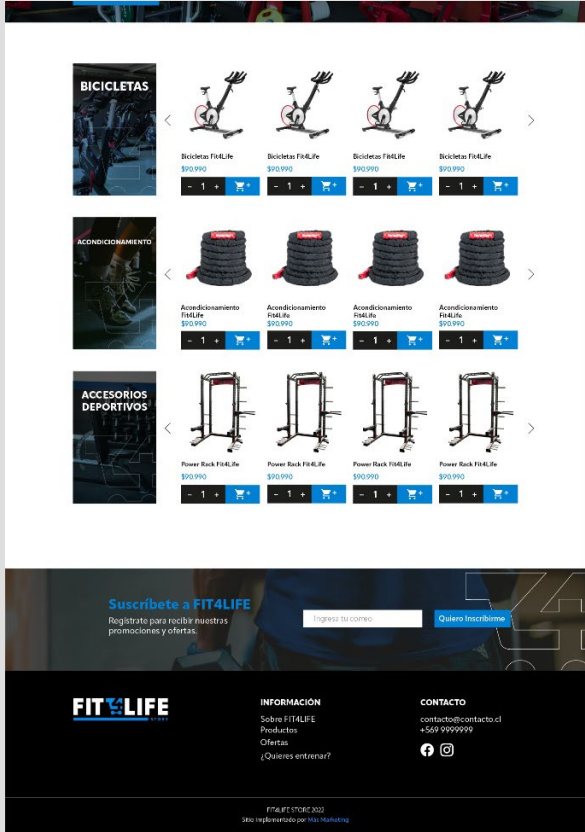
BICICLETAS

Bicicletas Fit4Life
$90.990
- 1 +

Bicicletas Fit4Life
$90.990
- 1 +

Bicicletas Fit4Life
$90.990
- 1 +

Bicicletas Fit4Life
$90.990
- 1 +

ACONDICIONAMIENTO

Acondicionamiento Fit4Life
$90.990
- 1 +

Acondicionamiento Fit4Life
$90.990
- 1 +

Acondicionamiento Fit4Life
$90.990
- 1 +

Acondicionamiento Fit4Life
$90.990
- 1 +

ACCESORIOS DEPORTIVOS

Power Rack Fit4Life
$90.990
- 1 +

Power Rack Fit4Life
$90.990
- 1 +

Power Rack Fit4Life
$90.990
- 1 +

Power Rack Fit4Life
$90.990
- 1 +

Suscríbete a FIT4LIFE
Regístrate para recibir nuestras promociones y ofertas.

Ingresa tu correo
Quiero Inscribirme

FIT4LIFE STORE

INFORMACIÓN
Sobre FIT4LIFE
Productos
Ofertas
¿Quieres entrenar?

CONTACTO
contacto@contacto.cl
+569 9999999

FIT4LIFE STORE 2022
Sitio implementado por Más Marketing